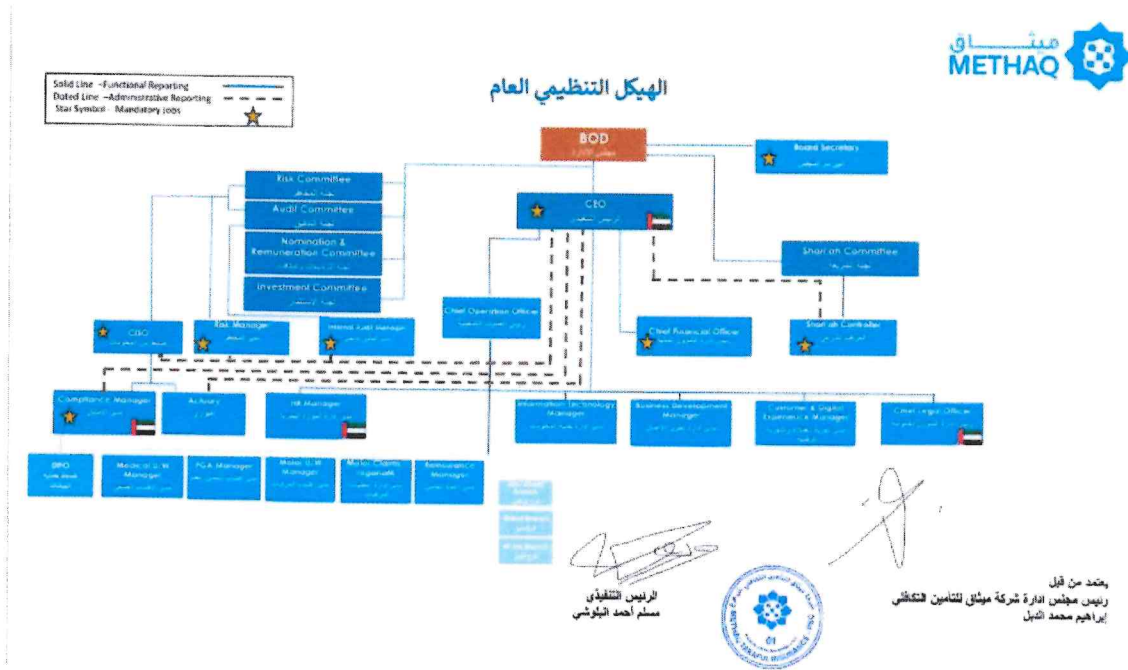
ميثاق
METHAQ

الهيكل التنظيمي العام

Solid Line – Functional Reporting
Doted Line – Administrative Reporting
Star Symbol – Mandatory Jobs

BOD
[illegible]

Board Secretary
أمين السر

Risk Committee
لجنة المخاطر

Audit Committee
لجنة التدقيق

Nomination & Remuneration Committee
لجنة الترشيحات والمكافآت

Investment Committee
لجنة الاستثمار

CEO
الرئيس التنفيذي

Shari'ah Committee
لجنة الشريعة

Chief Operation Officer
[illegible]

CRO
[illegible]

Risk Manager
مدير المخاطر

Internal Audit Manager
مدير التدقيق الداخلي

Chief Financial Officer
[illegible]

Shari'ah Controller
المراقب الشرعي

Compliance Manager
مدير الامتثال

Actuary
الخبير

HR Manager
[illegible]

Information Technology Manager
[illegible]

Business Development Manager
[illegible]

Customer & Digital Experience Manager
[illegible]

Chief Legal Officer
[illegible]

DPO
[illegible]

Medical G.M. Manager
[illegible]

P&A Manager
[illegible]

Motor G.M. Manager
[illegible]

Motor Claims Manager
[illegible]

Reinsurance Manager
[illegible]

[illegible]
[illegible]
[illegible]

الرئيس التنفيذي
مسلم أحمد البلوشي

معتمد من قبل
رئيس مجلس ادارة شركة ميثاق للتامين التكافلي
إبراهيم محمد النبل

METHAQ TAKAFUL INSURANCE